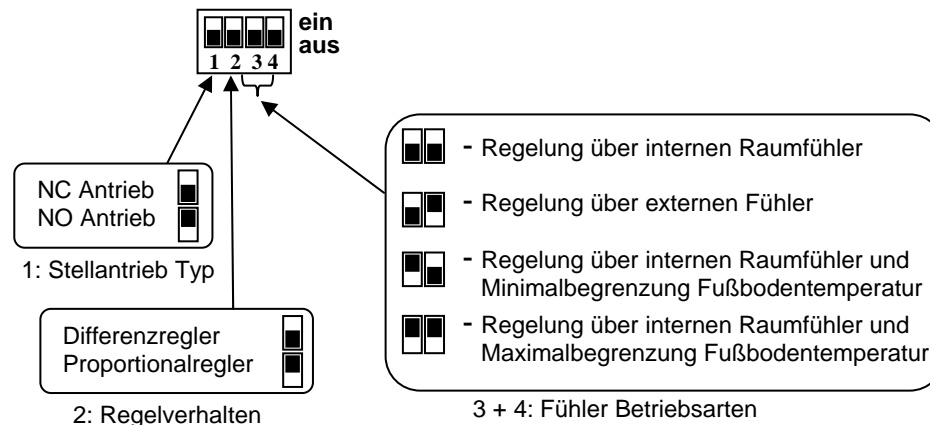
ein
aus
1 2 3 4

NC Antrieb
NO Antrieb

1: Stellantrieb Typ

Differenzregler
Proportionalregler

2: Regelverhalten

- Regelung über internen Raumfühler

- Regelung über externen Fühler

- Regelung über internen Raumfühler und Minimalbegrenzung Fußbodentemperatur

- Regelung über internen Raumfühler und Maximalbegrenzung Fußbodentemperatur

3 + 4: Fühler Betriebsarten